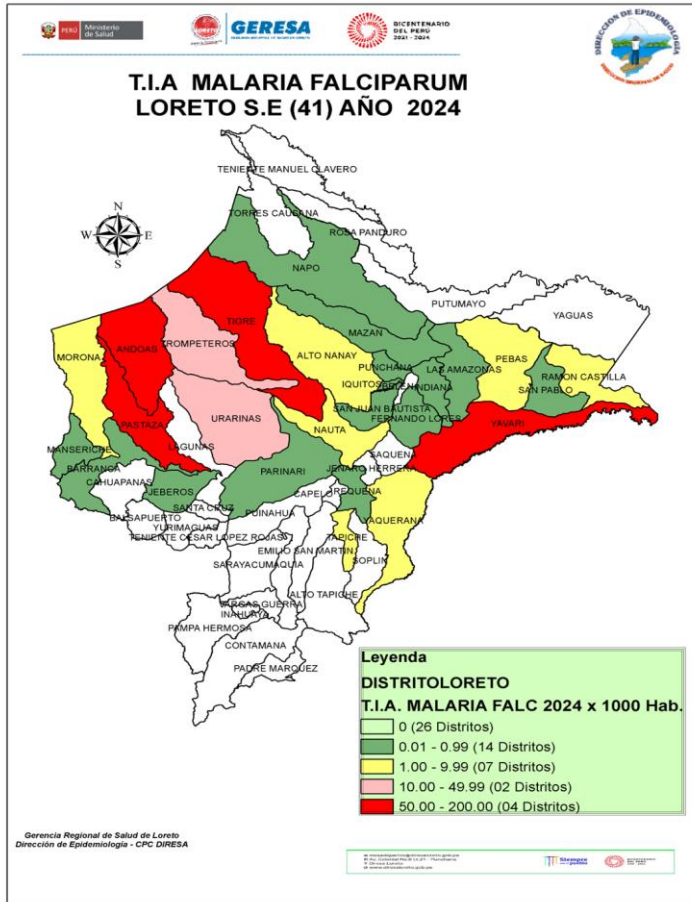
PERÚ Ministerio de Salud

GERESA

BICENTENARIO DEL PERÚ 2021 - 2024

DIRECCIÓN DE EPIDEMIOLOGÍA

T.I.A MALARIA FALCIPARUM
LORETO S.E (41) AÑO 2024

N
W E
S

TENIENTE MANUEL CLAVERO
TORRES CAUSANA
ROSA PANDURO
NAPO
PUTUMAYO
YAGUAS
TIGRE
TROMPETEROS
ANDOAS
MORONA
ALTO NANAY
MAZAN
PEBAS
LAS AMAZONAS
PUNCHANA
IQUITOS
BELEN
INDIANA
RAMON CASTILLA
SAN PABLO
URARINAS
SAN JUAN BAUTISTA
FERNANDO LORES
YAVARI
PASTAZA
NAUTA
LAGUNAS
MANSERICHE
BARRANCA
CAHUAPANAS
PARINARI
JENARO HERRERA
SAQUENA
JEBEROS
CAPELO
REQUENA
BALSAPUERTO
SANTA CRUZ
PUINAHUA
YURIMAGUAS
TENIENTE CESAR LOPEZ ROJAS
YAQUERANA
TAPICHE
EMILIO SAN MARTIN
SOPLIN
SARAYACU
MAQUIA
ALTO TAPICHE
VARGAS GUERRA
INAHUAYA
PAMPA HERMOSA
CONTAMANA
PADRE MARQUEZ

Leyenda
DISTRITOLORETO
T.I.A. MALARIA FALC 2024 x 1000 Hab.
0 (26 Distritos)
0.01 - 0.99 (14 Distritos)
1.00 - 9.99 (07 Distritos)
10.00 - 49.99 (02 Distritos)
50.00 - 200.00 (04 Distritos)

Gerencia Regional de Salud de Loreto
Dirección de Epidemiología - CPC DIRESA

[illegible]